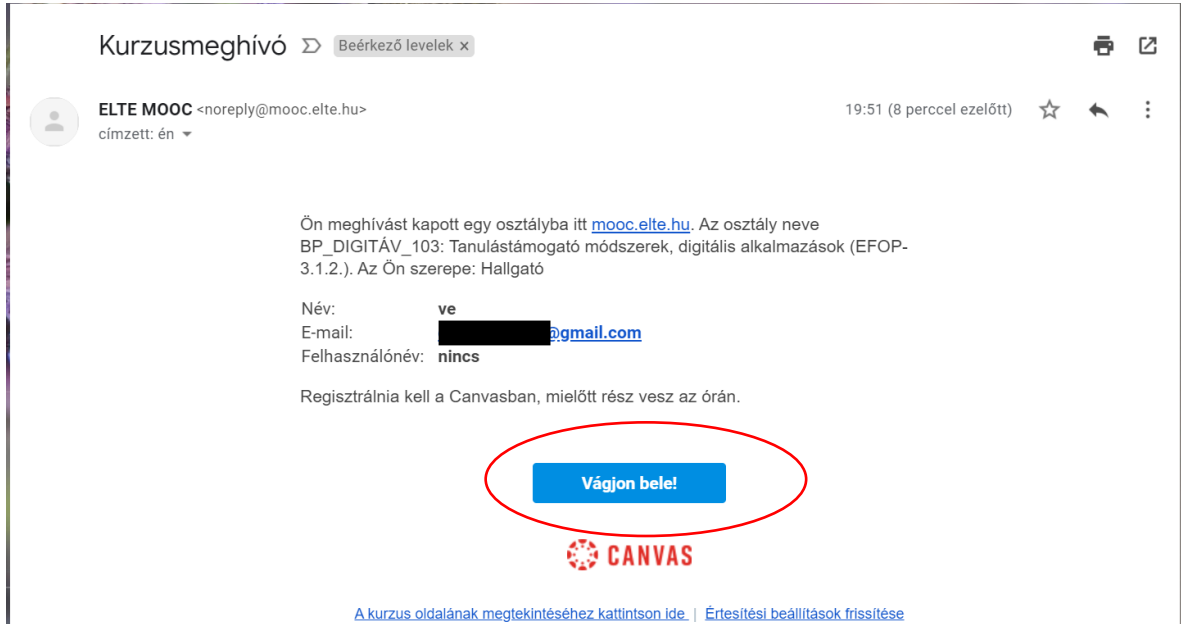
Kurzusmeghívó Beérkező levelek ×

ELTE MOOC <noreply@mooc.elte.hu>
címzett: én

19:51 (8 perccel ezelőtt)

Ön meghívást kapott egy osztályba itt mooc.elte.hu. Az osztály neve BP_DIGITÁV_103: Tanulástámogató módszerek, digitális alkalmazások (EFOP-3.1.2.). Az Ön szerepe: Hallgató

Név: ve
E-mail: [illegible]@gmail.com
Felhasználónév: nincs

Regisztrálnia kell a Canvasban, mielőtt rész vesz az órán.

Vágjon bele!

CANVAS

A kurzus oldalának megtekintéséhez kattintson ide | Értesítési beállítások frissítése